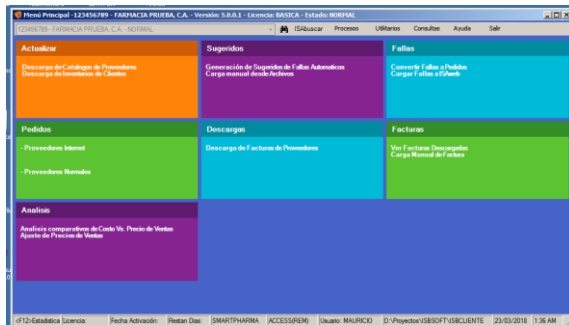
Menú Principal -123456789 - FARMACIA PRUEBA, C.A. - Versión: 5.0.0.1 - Licencia: BASICA - Estado: NORMAL

123456789 - FARMACIA PRUEBA, C.A. - NORMAL

ISBuscar Procesos Utilitarios Consultas Ayuda Salir

Actualizar

Descarga de Catalogos de Proveedores
Descarga de Inventarios de Clientes

Sugeridos

Generación de Sugeridos de Fallas Automaticos
Carga manual desde Archivos

Fallas

Convertir Fallas a Pedidos
Cargar Fallas a ISAweb

Pedidos

- Proveedores Internet

- Proveedores Normales

Descargas

Descarga de Facturas de Proveedores

Facturas

Ver Facturas Descargadas
Carga Manual de Factura

Analisis

Analisis comparativos de Costo Vs. Precio de Ventas
Ajuste de Precios de Ventas

<F12>Estadistica Licencia: Fecha Activación: Restan Dias: SMARTPHARMA ACCESS(REM) Usuario: MAURICIO D:\Proyectos\ISBSOFT\ISBCLIENTE 23/03/2018 1:36 AM